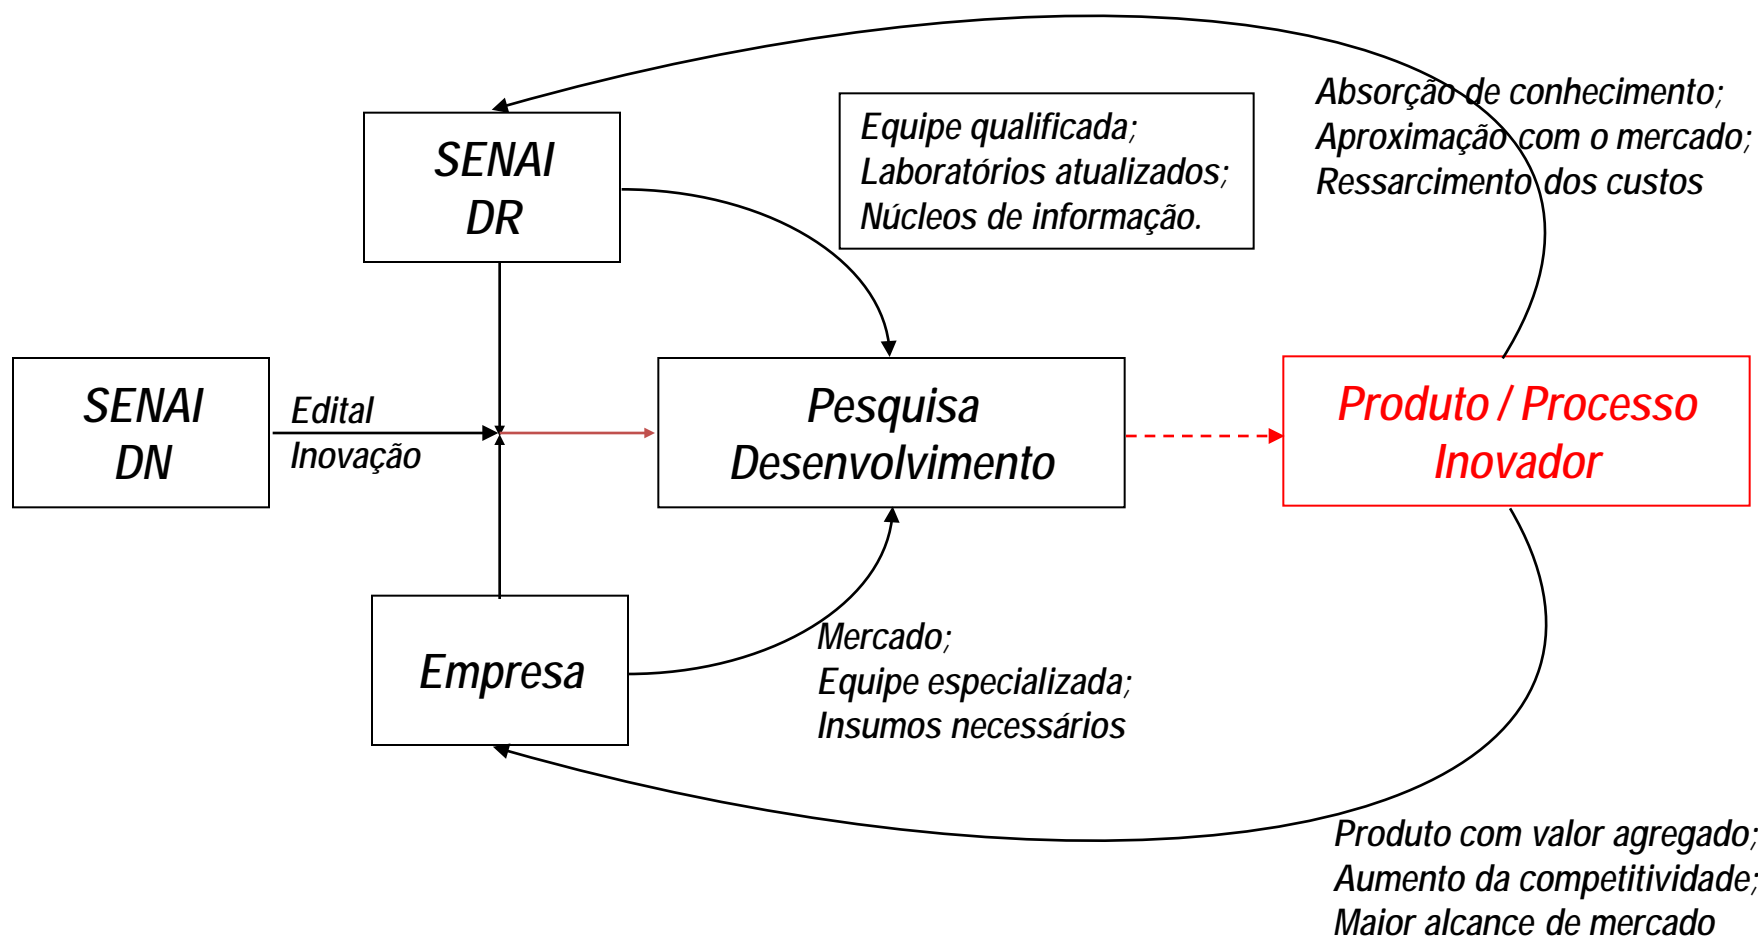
Absorção de conhecimento;
Aproximação com o mercado;
Ressarcimento dos custos

SENAI
DR

Equipe qualificada;
Laboratórios atualizados;
Núcleos de informação.

SENAI
DN

Edital
Inovação

Pesquisa
Desenvolvimento

Produto / Processo
Inovador

Empresa

Mercado;
Equipe especializada;
Insumos necessários

Produto com valor agregado;
Aumento da competitividade;
Maior alcance de mercado